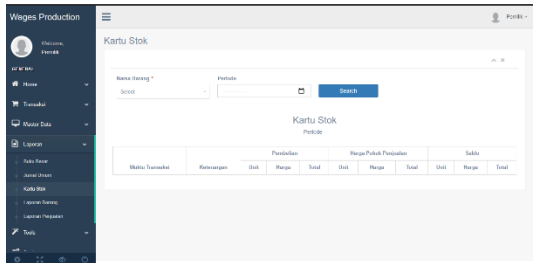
Wages Production
Welcome, Pemilik
GENERAL
Home
Transaksi
Master Data
Laporan
Buku Besar
Jurnal Umum
Kartu Stok
Laporan Barang
Laporan Penjualan
Tools

Pemilik

Kartu Stok

Nama Barang *
Select
Periode
Search

Kartu Stok
Periode

| Waktu Transaksi | Keterangan | Pembelian | | | Harga Pokok Penjualan | | | Saldo | | |
|---|---|---|---|---|---|---|---|---|---|---|
| | | Unit | Harga | Total | Unit | Harga | Total | Unit | Harga | Total |